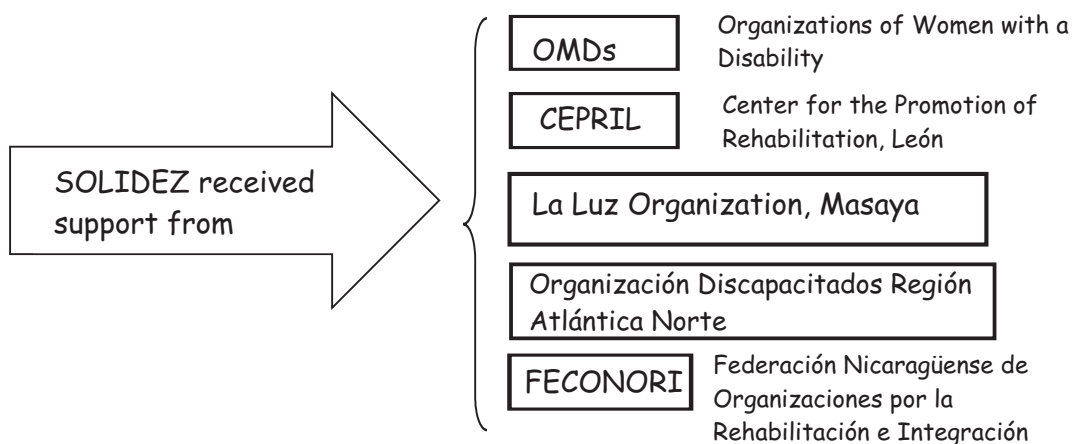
SOLIDEZ received support from

OMDs

Organizations of Women with a Disability

CEPRIL

Center for the Promotion of Rehabilitation, León

La Luz Organization, Masaya

Organización Discapacitados Región Atlántica Norte

FECONORI

Federación Nicaragüense de Organizaciones por la Rehabilitación e Integración